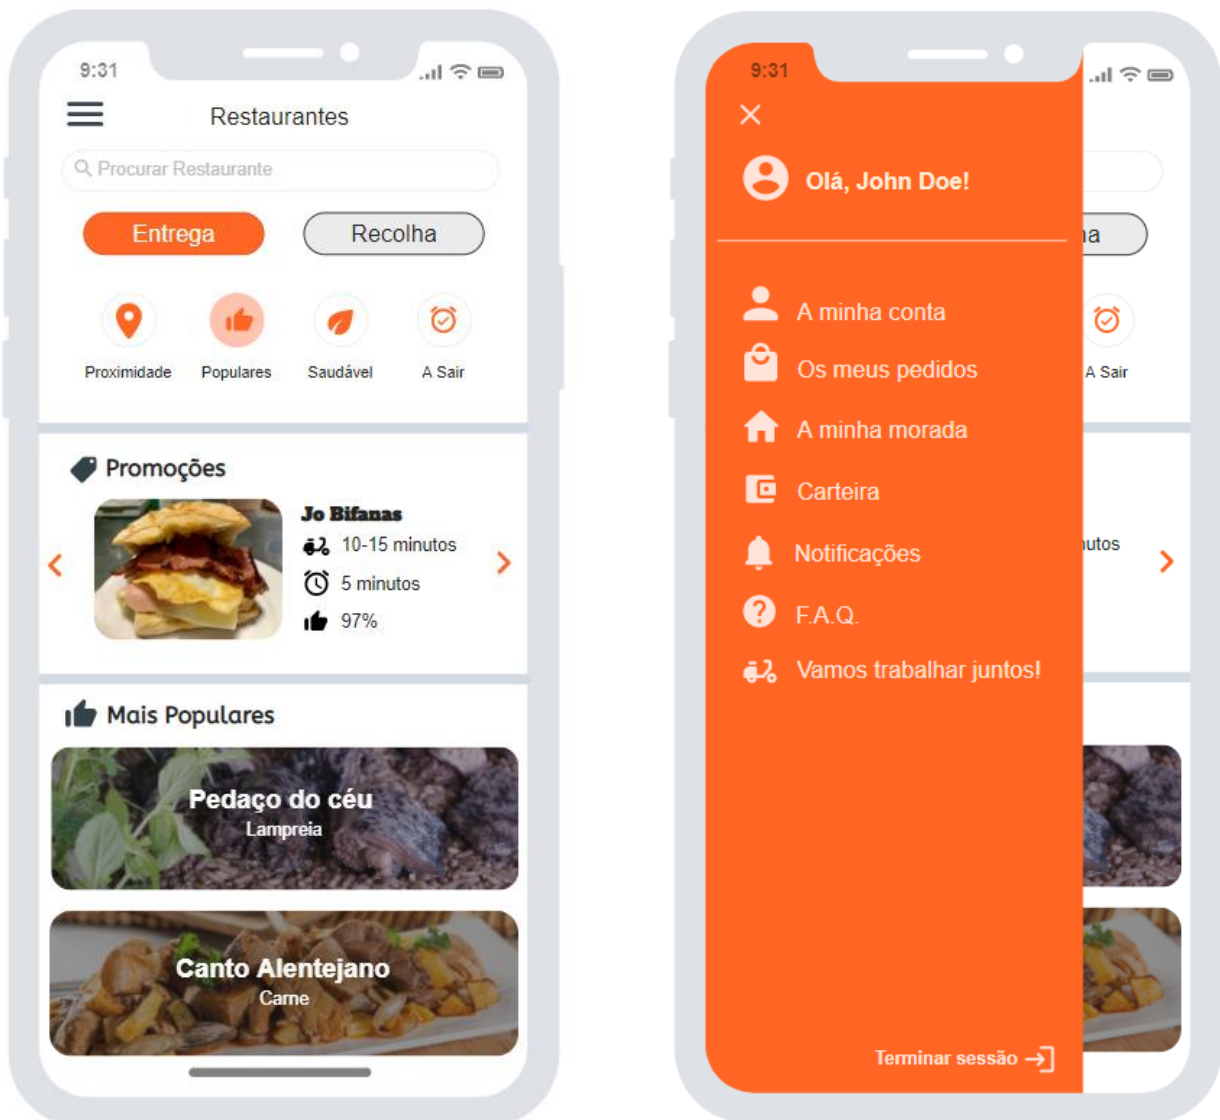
9:31

Restaurantes

Procurar Restaurante

Entrega

Recolha

Proximidade

Populares

Saudável

A Sair

Promoções

Jo Bifanas

10-15 minutos

5 minutos

97%

Mais Populares

Pedaço do céu
Lampreia

Canto Alentejano
Carne

9:31

Olá, John Doe!

a

A minha conta

Os meus pedidos

A minha morada

Carteira

Notificações

F.A.Q.

Vamos trabalhar juntos!

A Sair

utos

Terminar sessão